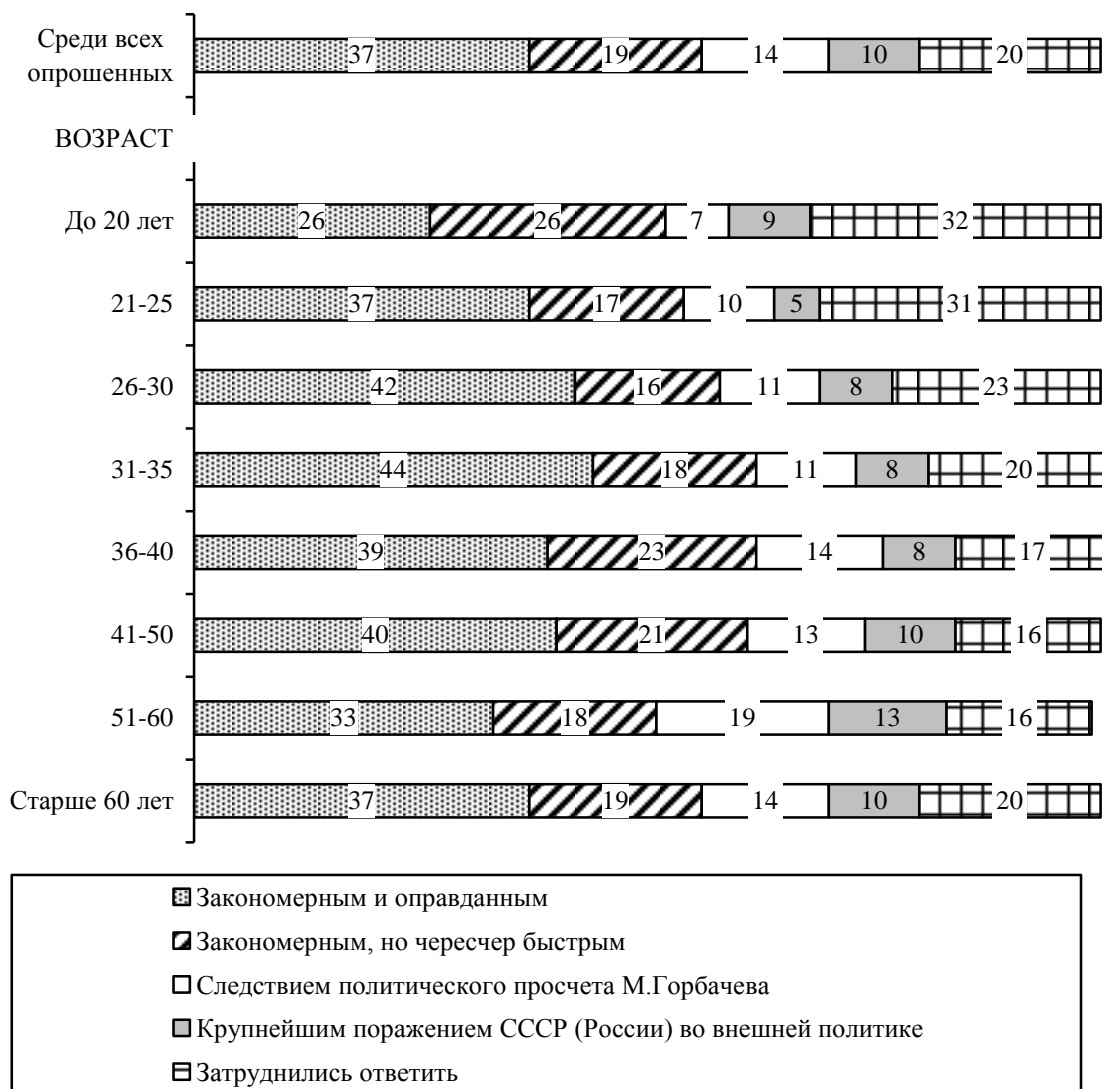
Среди всех опрошенных
37
19
14
10
20

ВОЗРАСТ

До 20 лет
26
26
7
9
32

21-25
37
17
10
5
31

26-30
42
16
11
8
23

31-35
44
18
11
8
20

36-40
39
23
14
8
17

41-50
40
21
13
10
16

51-60
33
18
19
13
16

Старше 60 лет
37
19
14
10
20

Закономерным и оправданным
Закономерным, но чересчер быстрым
Следствием политического просчета М.Горбачева
Крупнейшим поражением СССР (России) во внешней политике
Затруднились ответить